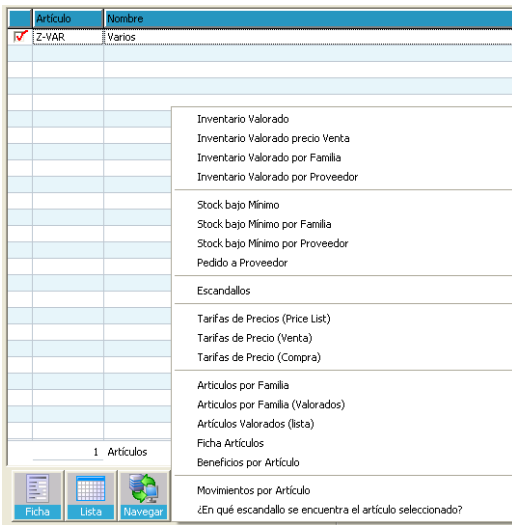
| Artículo | Nombre |
|---|---|
| Z-VAR | Varios |

1 Artículos

Ficha
Lista
Navegar

Inventario Valorado
Inventario Valorado precio Venta
Inventario Valorado por Familia
Inventario Valorado por Proveedor

Stock bajo Mínimo
Stock bajo Mínimo por Familia
Stock bajo Mínimo por Proveedor
Pedido a Proveedor

Escandallos

Tarifas de Precios (Price List)
Tarifas de Precio (Venta)
Tarifas de Precio (Compra)

Articulos por Familia
Articulos por Familia (Valorados)
Artículos Valorados (lista)
Ficha Artículos
Beneficios por Artículo

Movimientos por Artículo
¿En qué escandallo se encuentra el artículo seleccionado?